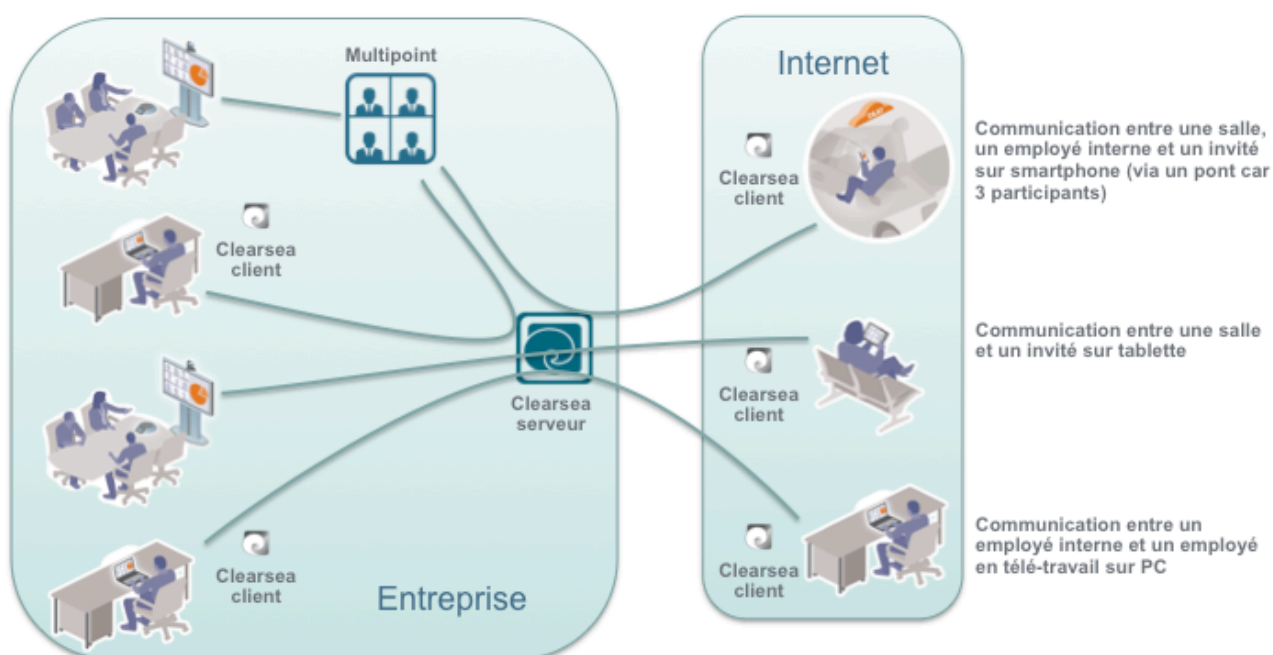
Multipoint

Clearsea client

Clearsea serveur

Clearsea client

Entreprise

Internet

Clearsea client

Communication entre une salle, un employé interne et un invité sur smartphone (via un pont car 3 participants)

Clearsea client

Communication entre une salle et un invité sur tablette

Clearsea client

Communication entre un employé interne et un employé en télé-travail sur PC